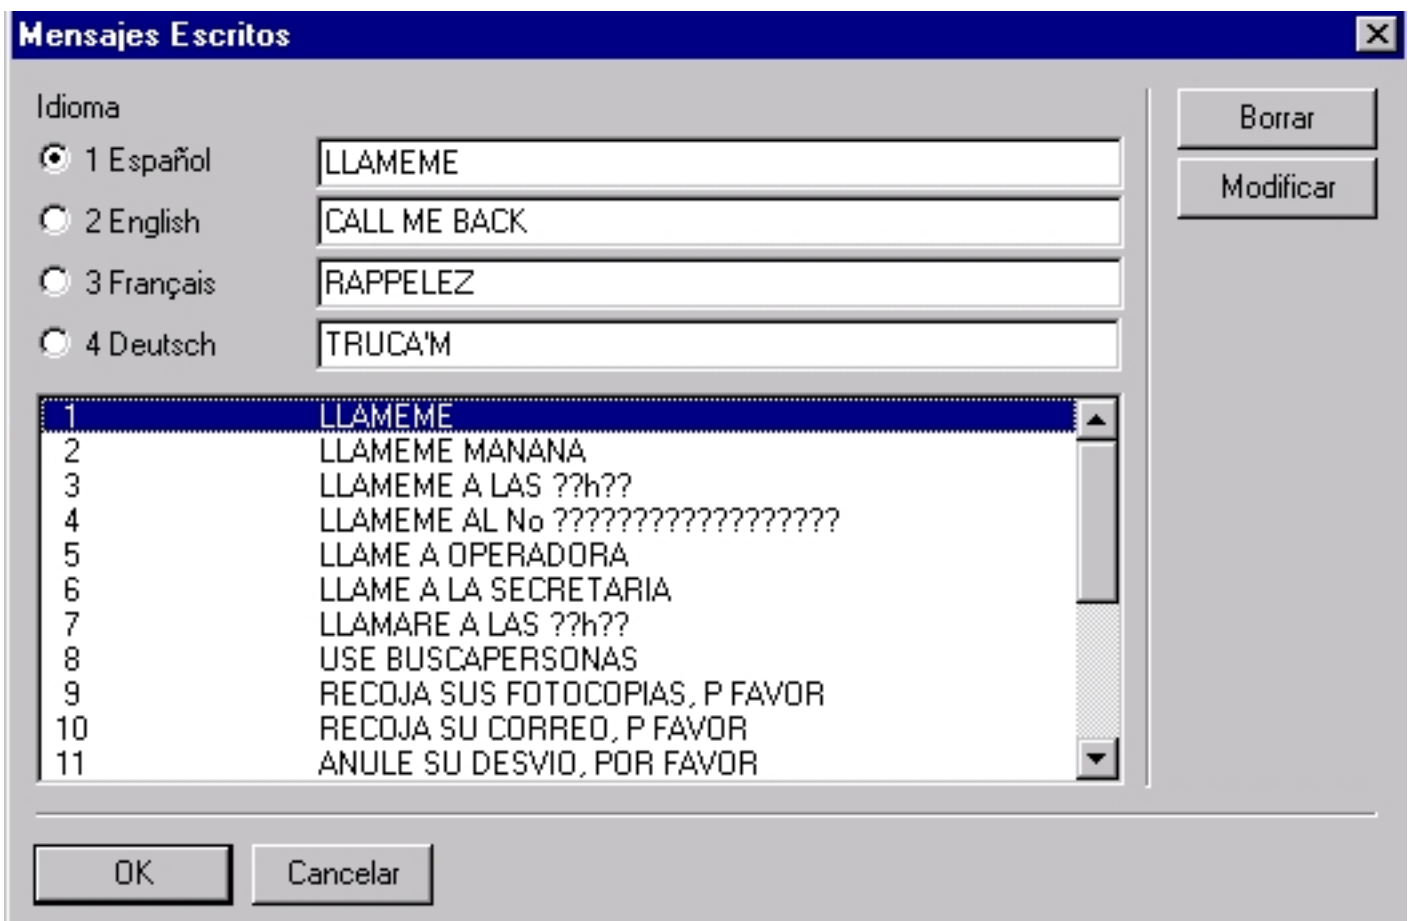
Mensajes Escritos

Idioma

1 Español LLAMEME
2 English CALL ME BACK
3 Français RAPPELEZ
4 Deutsch TRUCA'M

Borrar
Modificar

| | |
|---|---|
| 1 | LLAMEME |
| 2 | LLAMEME MANANA |
| 3 | LLAMEME A LAS ??h?? |
| 4 | LLAMEME AL No ?????????????????? |
| 5 | LLAME A OPERADORA |
| 6 | LLAME A LA SECRETARIA |
| 7 | LLAMARE A LAS ??h?? |
| 8 | USE BUSCAPERSONAS |
| 9 | RECOJA SUS FOTOCOPIAS, P FAVOR |
| 10 | RECOJA SU CORREO, P FAVOR |
| 11 | ANULE SU DESVIO, POR FAVOR |

OK
Cancelar